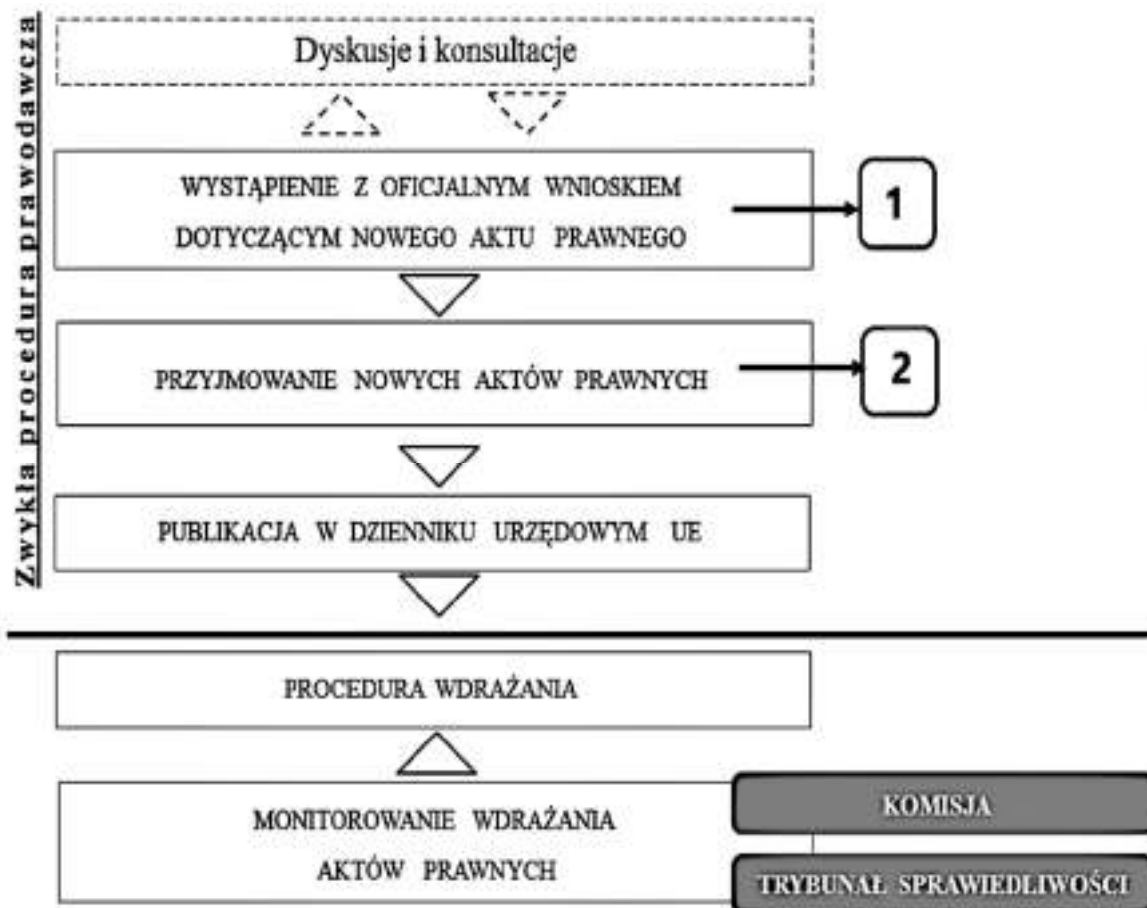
Zwykła procedura prawodawcza

Dyskusje i konsultacje

WYSTĄPIENIE Z OFICJALNYM WNIOSKIEM DOTYCZĄCYM NOWEGO AKTU PRAWNEGO

1

PRZYJMOWANIE NOWYCH AKTÓW PRAWNYCH

2

PUBLIKACJA W DZIENNIKU URZĘDOWYM UE

PROCEDURA WDRAŻANIA

MONITOROWANIE WDRAŻANIA AKTÓW PRAWNYCH

KOMISJA

TRYBUNAŁ SPRAWIEDLIWOŚCI